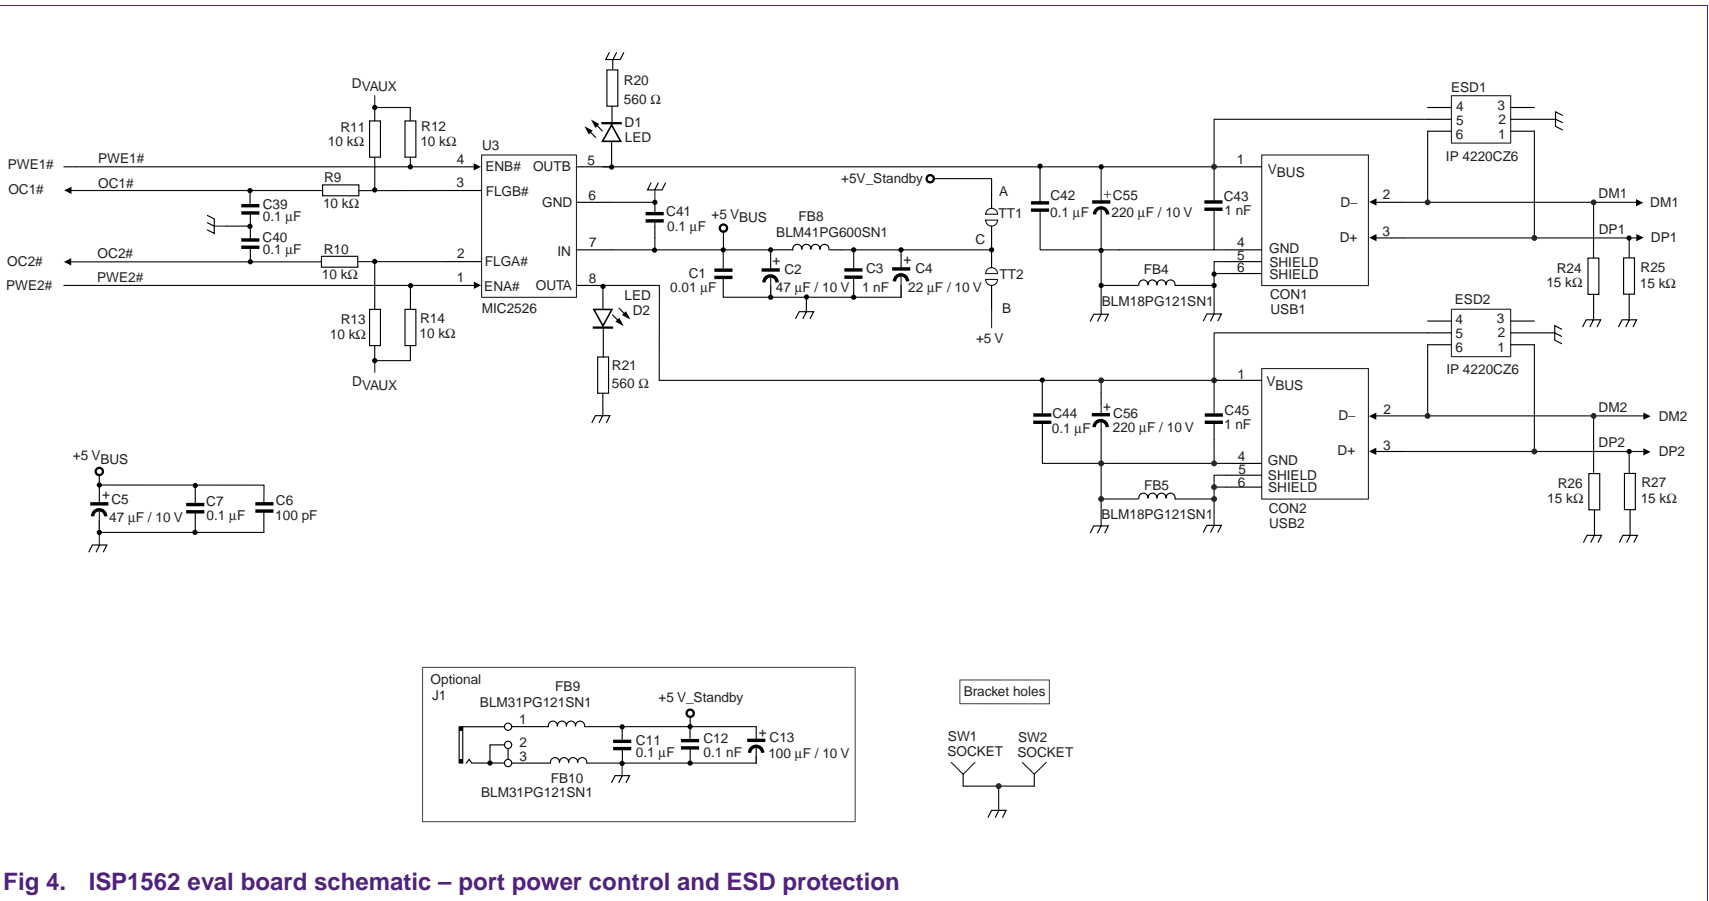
$D_{VAUX}$

R11
10 kΩ

R12
10 kΩ

R20
560 Ω

D1
LED

U3

PWE1#
PWE1#
4
ENB#
OUTB
5

OC1#
OC1#
R9
10 kΩ
3
FLGB#

GND
6

C39
0.1 µF

C40
0.1 µF

C41
0.1 µF

OC2#
OC2#
R10
10 kΩ
2
FLGA#

IN
7

PWE2#
PWE2#
1
ENA#
OUTA
8

MIC2526

R13
10 kΩ

R14
10 kΩ

$D_{VAUX}$

LED
D2

R21
560 Ω

+5V_Standby

A

TT1

C

TT2

B

+5 V

+5 $V_{BUS}$

FB8
BLM41PG600SN1

C1
0.01 µF

C2
47 µF / 10 V

C3
1 nF

C4
22 µF / 10 V

C42
0.1 µF

C55
220 µF / 10 V

C43
1 nF

FB4
BLM18PG121SN1

1
$V_{BUS}$
2
D–
3
D+
4
GND
5
SHIELD
6
SHIELD
CON1
USB1

ESD1
4 3
5 2
6 1
IP 4220CZ6

DM1
DM1
DP1
DP1

R24
15 kΩ

R25
15 kΩ

C44
0.1 µF

C56
220 µF / 10 V

C45
1 nF

FB5
BLM18PG121SN1

1
$V_{BUS}$
2
D–
3
D+
4
GND
5
SHIELD
6
SHIELD
CON2
USB2

ESD2
4 3
5 2
6 1
IP 4220CZ6

DM2
DM2
DP2
DP2

R26
15 kΩ

R27
15 kΩ

+5 $V_{BUS}$

C5
47 µF / 10 V

C7
0.1 µF

C6
100 pF

Optional
J1

FB9
BLM31PG121SN1

+5 V_Standby

1
2
3

C11
0.1 µF

C12
0.1 nF

C13
100 µF / 10 V

FB10
BLM31PG121SN1

Bracket holes

SW1
SOCKET

SW2
SOCKET

Fig 4. ISP1562 eval board schematic – port power control and ESD protection